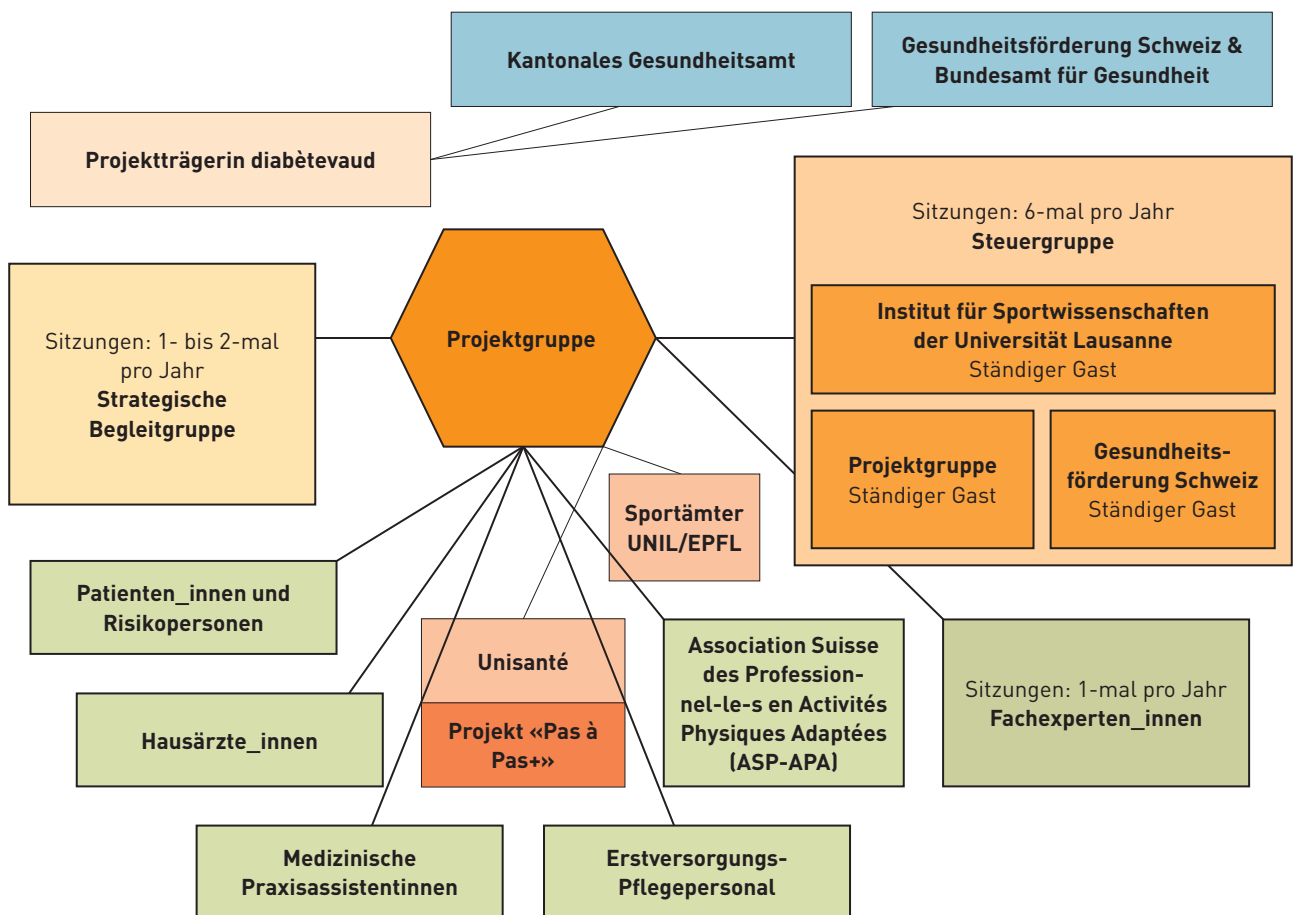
Kantonales Gesundheitsamt

Gesundheitsförderung Schweiz & Bundesamt für Gesundheit

Projektträgerin diabètevaud

Sitzungen: 6-mal pro Jahr
Steuergruppe

Institut für Sportwissenschaften der Universität Lausanne
Ständiger Gast

Projektgruppe
Ständiger Gast

Gesundheitsförderung Schweiz
Ständiger Gast

Sitzungen: 1- bis 2-mal pro Jahr
Strategische Begleitgruppe

Projektgruppe

Sportämter UNIL/EPFL

Patienten_innen und Risikopersonen

Unisanté

Projekt «Pas à Pas+»

Association Suisse des Professionnel-le-s en Activités Physiques Adaptées (ASP-APA)

Sitzungen: 1-mal pro Jahr
Fachexperten_innen

Hausärzte_innen

Medizinische Praxisassistentinnen

Erstversorgungs-Pflegepersonal